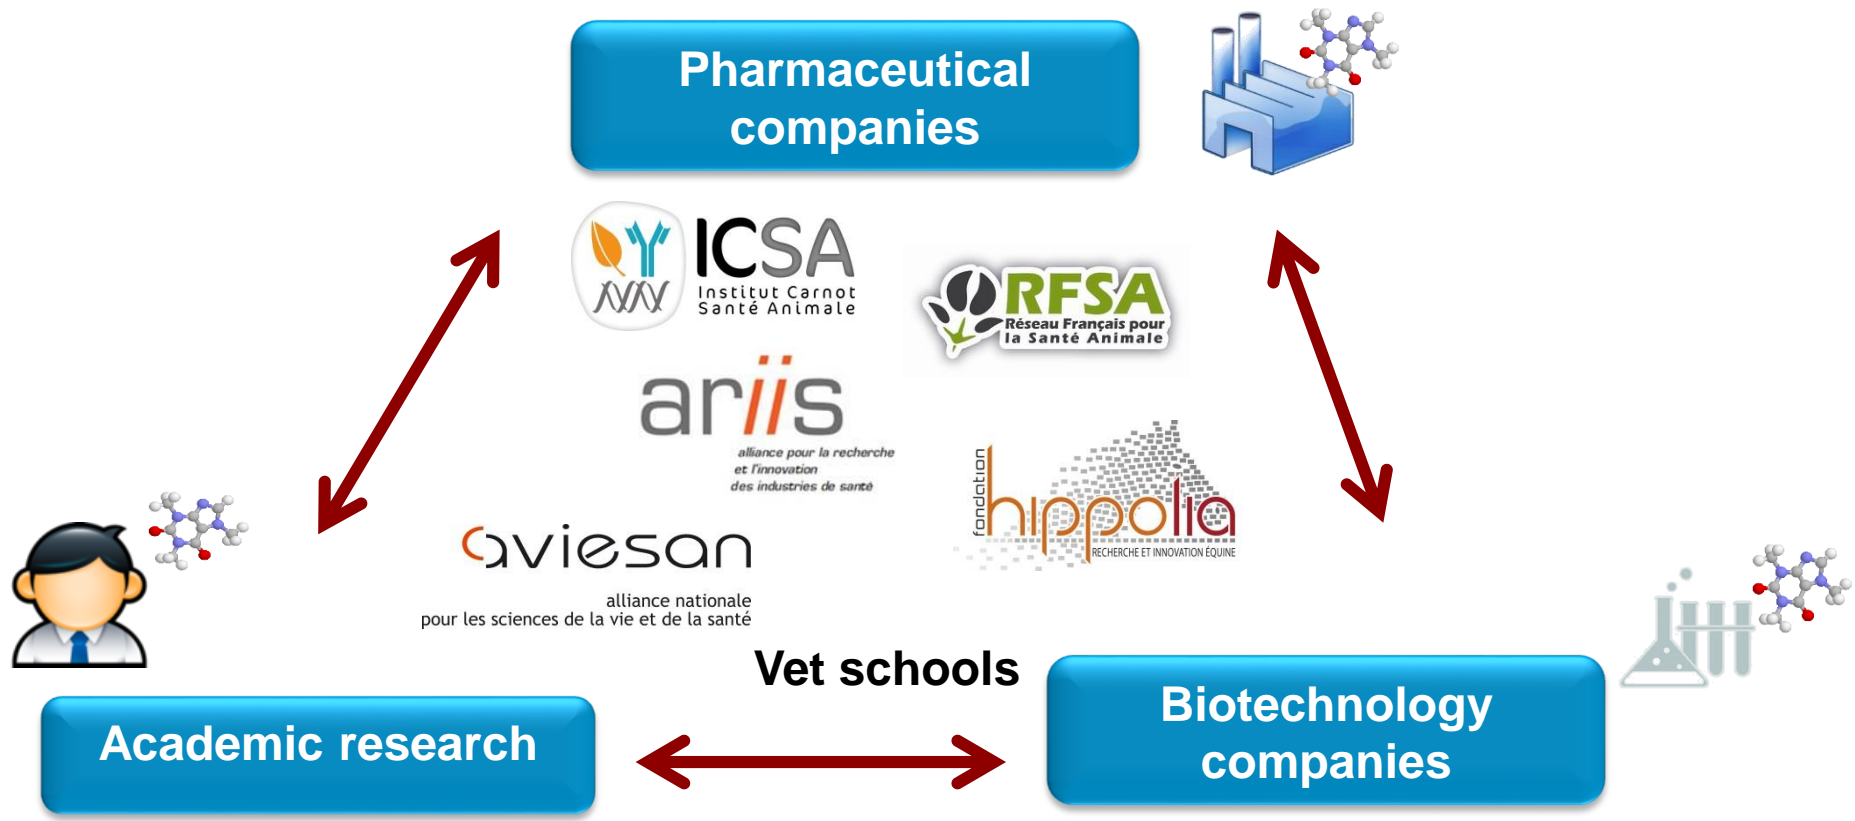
Pharmaceutical companies

ICSA
Institut Carnot
Santé Animale

RFSA
Réseau Français pour la Santé Animale

ariis
alliance pour la recherche et l'innovation des industries de santé

fondation hippolia
RECHERCHE ET INNOVATION ÉQUINE

aviesan
alliance nationale pour les sciences de la vie et de la santé

Vet schools

Academic research

Biotechnology companies